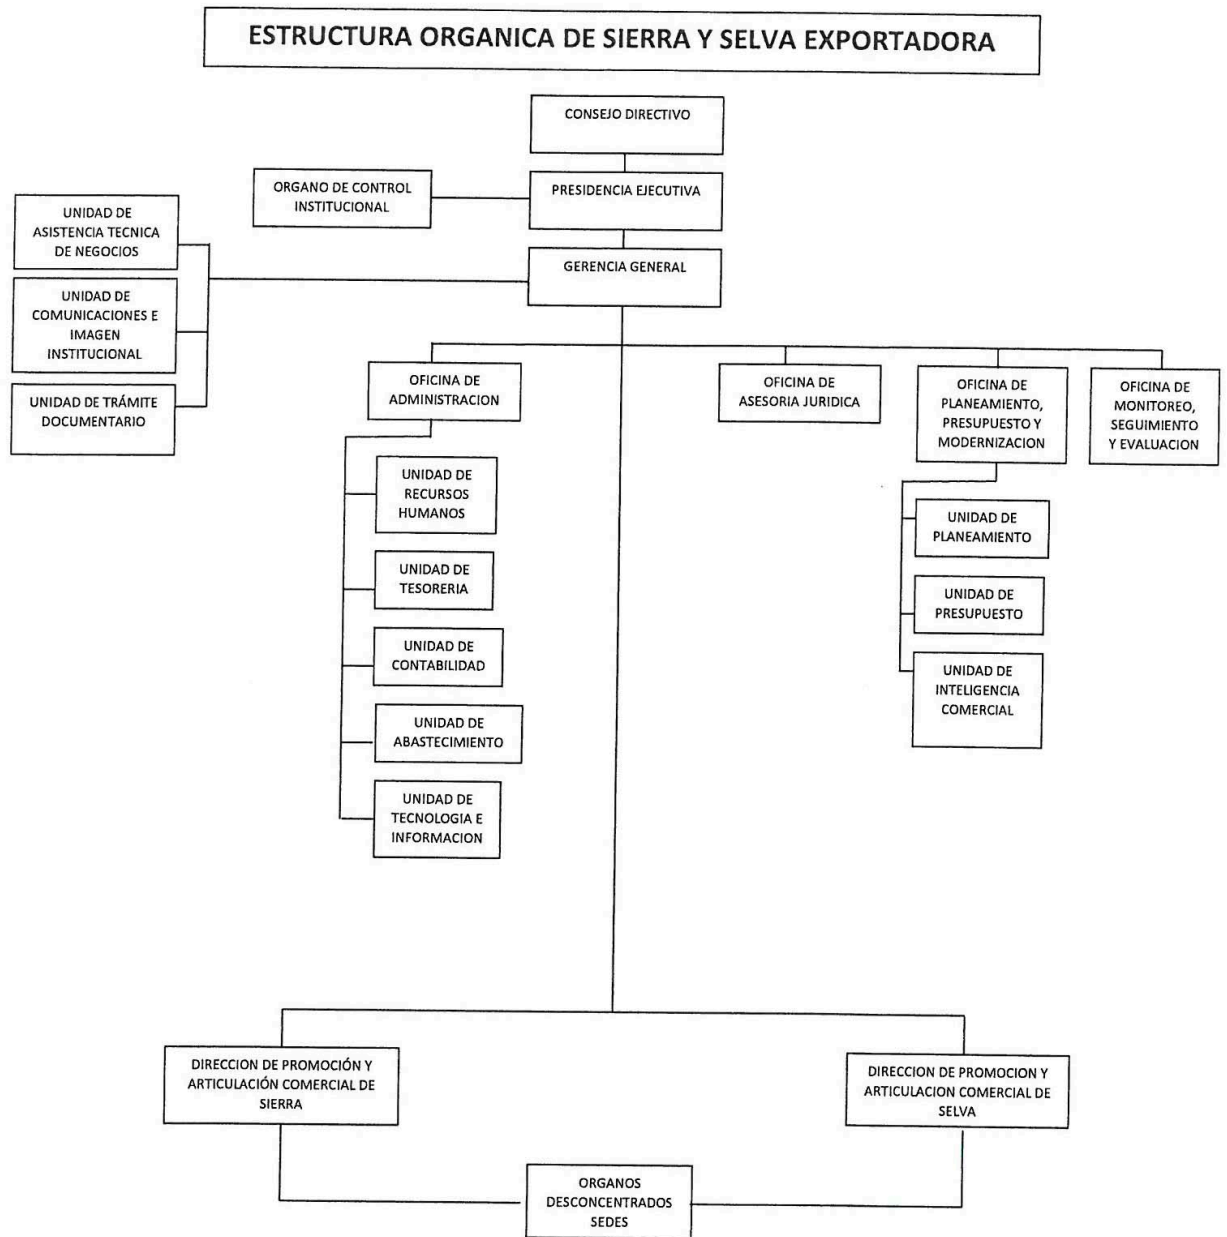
ESTRUCTURA ORGANICA DE SIERRA Y SELVA EXPORTADORA

CONSEJO DIRECTIVO

ORGANO DE CONTROL INSTITUCIONAL

PRESIDENCIA EJECUTIVA

UNIDAD DE ASISTENCIA TECNICA DE NEGOCIOS

UNIDAD DE COMUNICACIONES E IMAGEN INSTITUCIONAL

UNIDAD DE TRÁMITE DOCUMENTARIO

GERENCIA GENERAL

OFICINA DE ADMINISTRACION

UNIDAD DE RECURSOS HUMANOS

UNIDAD DE TESORERIA

UNIDAD DE CONTABILIDAD

UNIDAD DE ABASTECIMIENTO

UNIDAD DE TECNOLOGIA E INFORMACION

OFICINA DE ASESORIA JURIDICA

OFICINA DE PLANEAMIENTO, PRESUPUESTO Y MODERNIZACION

UNIDAD DE PLANEAMIENTO

UNIDAD DE PRESUPUESTO

UNIDAD DE INTELIGENCIA COMERCIAL

OFICINA DE MONITOREO, SEGUIMIENTO Y EVALUACION

DIRECCION DE PROMOCIÓN Y ARTICULACIÓN COMERCIAL DE SIERRA

DIRECCION DE PROMOCION Y ARTICULACION COMERCIAL DE SELVA

ORGANOS DESCONCENTRADOS SEDES